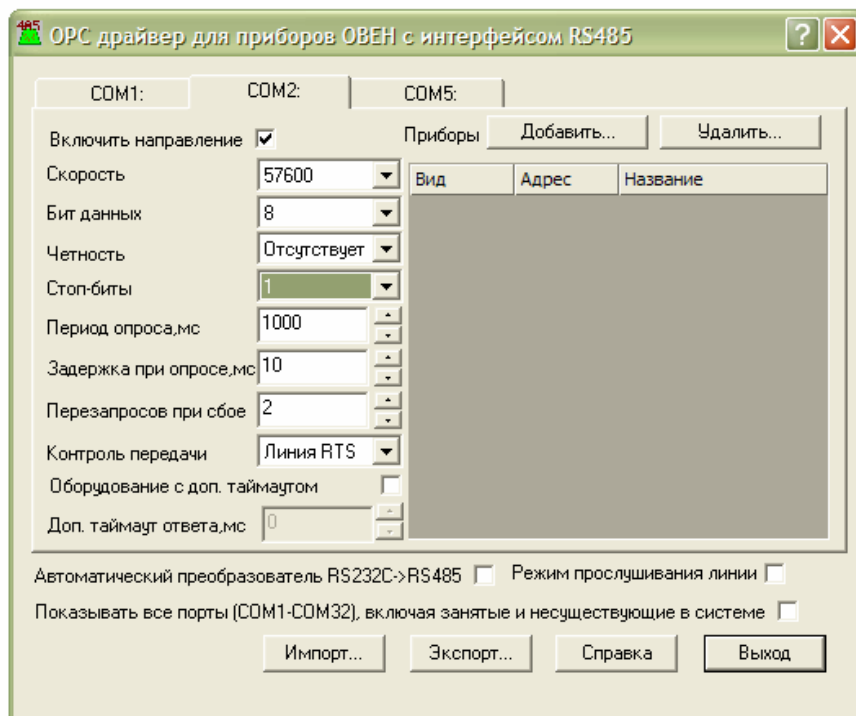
485 OPC драйвер для приборов ОВЕН с интерфейсом RS485

COM1: COM2: COM5:

Включить направление ☑

Приборы Добавить... Удалить...

Скорость 57600

Бит данных 8

Четность Отсутствует

Стоп-биты 1

Период опроса,мс 1000

Задержка при опросе,мс 10

Перезапросов при сбое 2

Контроль передачи Линия RTS

Оборудование с доп. таймаутом

Доп. таймаут ответа,мс 0

| Вид | Адрес | Название |
|---|---|---|

Автоматический преобразователь RS232C->RS485 Режим прослушивания линии

Показывать все порты (COM1-COM32), включая занятые и несуществующие в системе

Импорт... Экспорт... Справка Выход